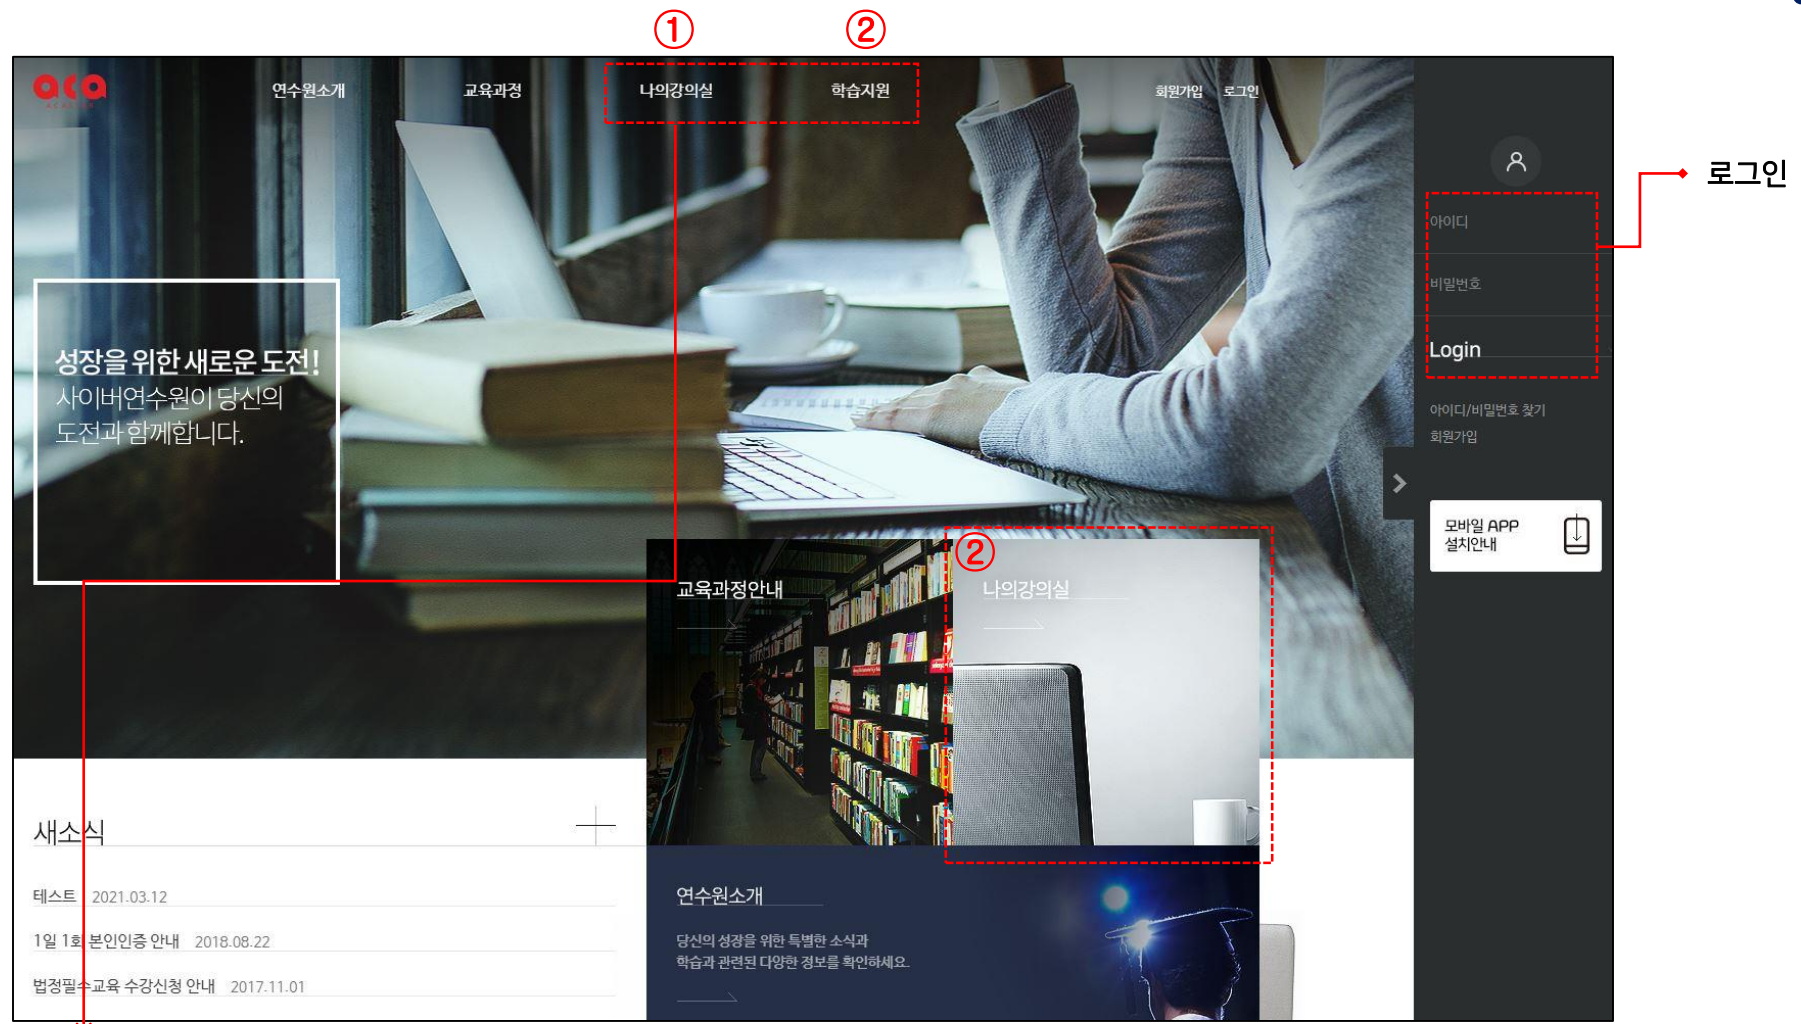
①
②
aca
연수원소개
교육과정
나의강의실
학습지원
회원가입 로그인

로그인
아이디
비밀번호
Login
아이디/비밀번호 찾기
회원가입
모바일 APP
설치안내

성장을 위한 새로운 도전!
사이버연수원이 당신의 도전과 함께합니다.

교육과정안내
②
나의강의실

새소식
테스트 2021.03.12
1일 1회 본인인증 안내 2018.08.22
법정필수교육 수강신청 안내 2017.11.01

연수원소개
당신의 성장을 위한 특별한 소식과
학습과 관련된 다양한 정보를 확인하세요.